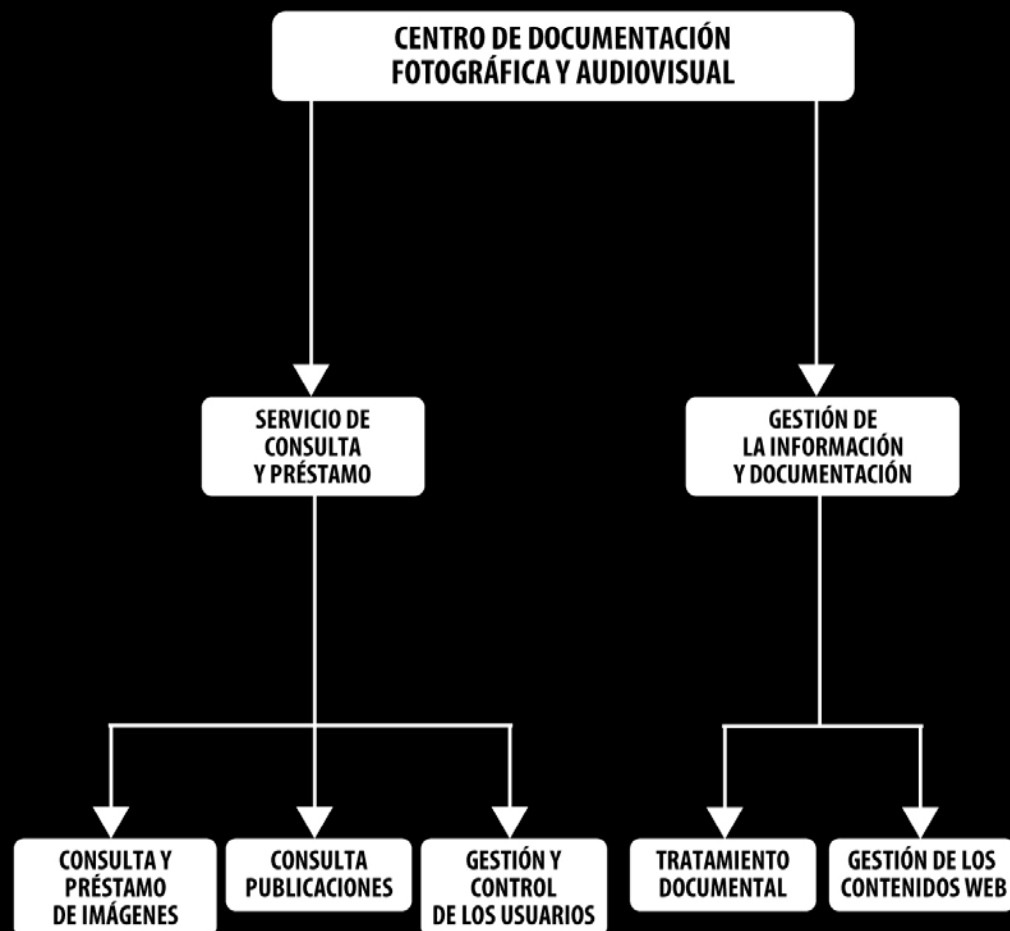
CENTRO DE DOCUMENTACIÓN FOTOGRÁFICA Y AUDIOVISUAL

SERVICIO DE CONSULTA Y PRÉSTAMO

GESTIÓN DE LA INFORMACIÓN Y DOCUMENTACIÓN

CONSULTA Y PRÉSTAMO DE IMÁGENES

CONSULTA PUBLICACIONES

GESTIÓN Y CONTROL DE LOS USUARIOS

TRATAMIENTO DOCUMENTAL

GESTIÓN DE LOS CONTENIDOS WEB